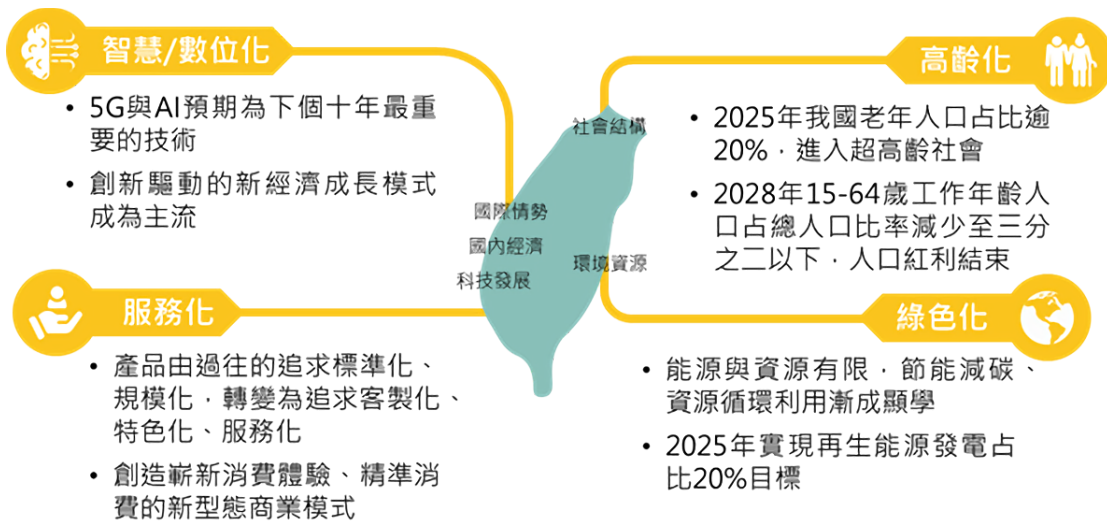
智慧/數位化

• 5G與AI預期為下個十年最重要的技術

• 創新驅動的新經濟成長模式成為主流

高齡化

• 2025年我國老年人口占比逾20%，進入超高齡社會

• 2028年15-64歲工作年齡人口占總人口比率減少至三分之二以下，人口紅利結束

社會結構

國際情勢

國內經濟

科技發展

環境資源

服務化

• 產品由過往的追求標準化、規模化，轉變為追求客製化、特色化、服務化

• 創造嶄新消費體驗、精準消費的新型態商業模式

綠色化

• 能源與資源有限，節能減碳、資源循環利用漸成顯學

• 2025年實現再生能源發電占比20%目標